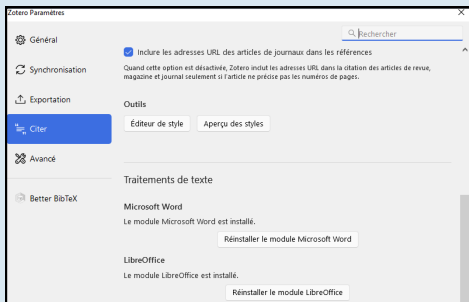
Zotero Paramètres

Rechercher

Général

Synchronisation

Exportation

Citer

Avancé

Better BibTeX

Inclure les adresses URL des articles de journaux dans les références

Quand cette option est désactivée, Zotero inclut les adresses URL dans la citation des articles de revue, magazine et journal seulement si l'article ne précise pas les numéros de pages.

Outils

Éditeur de style

Aperçu des styles

Traitements de texte

Microsoft Word

Le module Microsoft Word est installé.

Réinstaller le module Microsoft Word

LibreOffice

Le module LibreOffice est installé.

Réinstaller le module LibreOffice